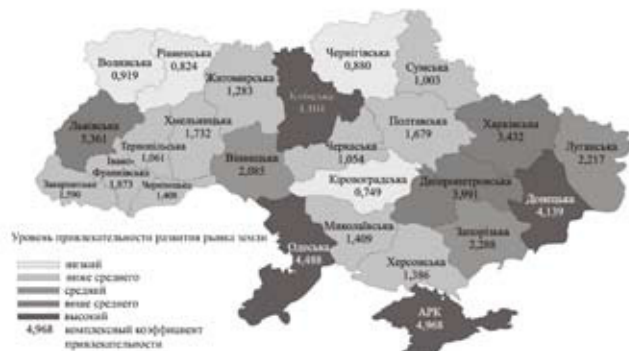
Волинська 0,919
Рівненська 0,824
Чернігівська 0,880
Сумська 1,003
Житомирська 1,283
Київська 4,804
Львівська 3,361
Хмельницька 1,732
Тернопільська 1,061
Полтавська 1,679
Харківська 3,432
Луганська 2,217
Івано-Франківська 1,873
Закарпатська 1,290
Чернівецька 1,408
Вінницька 2,085
Черкаська 1,054
Кіровоградська 0,749
Дніпропетровська 3,991
Донецька 4,139
Запорізька 2,288
Миколаївська 1,409
Одеська 4,488
Херсонська 1,386
АРК 4,968

Уровень привлекательности развития рынка земли
низкий
ниже среднего
средний
выше среднего
высокий
4,968 комплексный коэффициент привлекательности